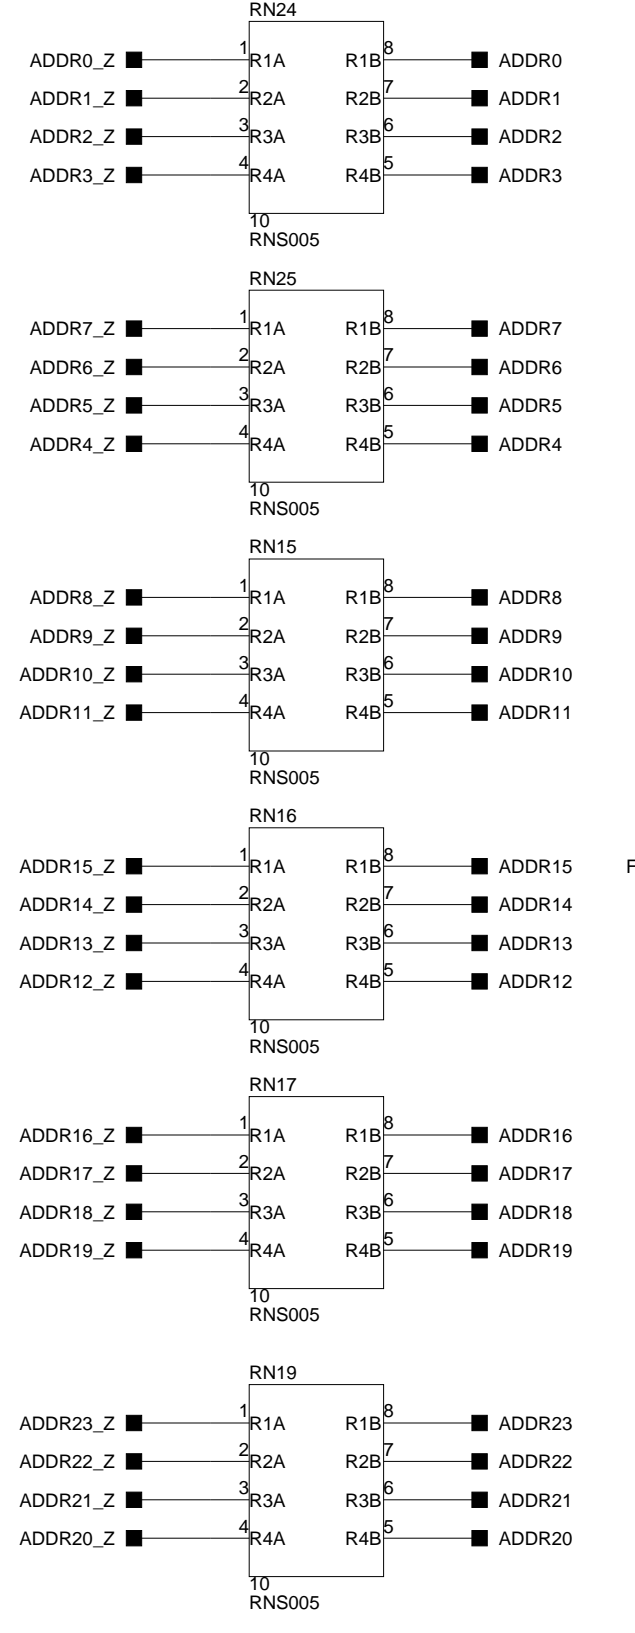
RN24
ADDR0_Z 1 R1A R1B 8 ADDR0
ADDR1_Z 2 R2A R2B 7 ADDR1
ADDR2_Z 3 R3A R3B 6 ADDR2
ADDR3_Z 4 R4A R4B 5 ADDR3
10
RNS005

RN25
ADDR7_Z 1 R1A R1B 8 ADDR7
ADDR6_Z 2 R2A R2B 7 ADDR6
ADDR5_Z 3 R3A R3B 6 ADDR5
ADDR4_Z 4 R4A R4B 5 ADDR4
10
RNS005

RN15
ADDR8_Z 1 R1A R1B 8 ADDR8
ADDR9_Z 2 R2A R2B 7 ADDR9
ADDR10_Z 3 R3A R3B 6 ADDR10
ADDR11_Z 4 R4A R4B 5 ADDR11
10
RNS005

RN16
ADDR15_Z 1 R1A R1B 8 ADDR15
ADDR14_Z 2 R2A R2B 7 ADDR14
ADDR13_Z 3 R3A R3B 6 ADDR13
ADDR12_Z 4 R4A R4B 5 ADDR12
10
RNS005

F

RN17
ADDR16_Z 1 R1A R1B 8 ADDR16
ADDR17_Z 2 R2A R2B 7 ADDR17
ADDR18_Z 3 R3A R3B 6 ADDR18
ADDR19_Z 4 R4A R4B 5 ADDR19
10
RNS005

RN19
ADDR23_Z 1 R1A R1B 8 ADDR23
ADDR22_Z 2 R2A R2B 7 ADDR22
ADDR21_Z 3 R3A R3B 6 ADDR21
ADDR20_Z 4 R4A R4B 5 ADDR20
10
RNS005